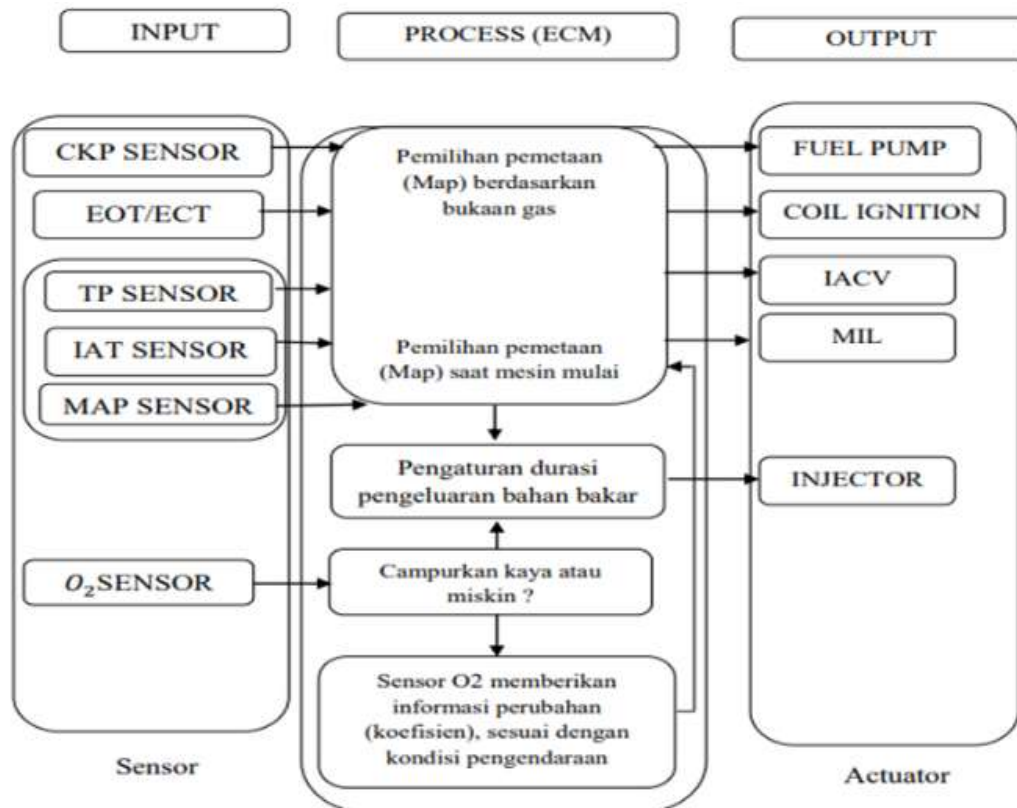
INPUT

PROCESS (ECM)

OUTPUT

CKP SENSOR

EOT/ECT

TP SENSOR

IAT SENSOR

MAP SENSOR

$O_2$SENSOR

Sensor

Pemilihan pemetaan (Map) berdasarkan bukaan gas

Pemilihan pemetaan (Map) saat mesin mulai

Pengaturan durasi pengeluaran bahan bakar

Campurkan kaya atau miskin ?

Sensor O2 memberikan informasi perubahan (koefisien), sesuai dengan kondisi pengendaraan

FUEL PUMP

COIL IGNITION

IACV

MIL

INJECTOR

Actuator